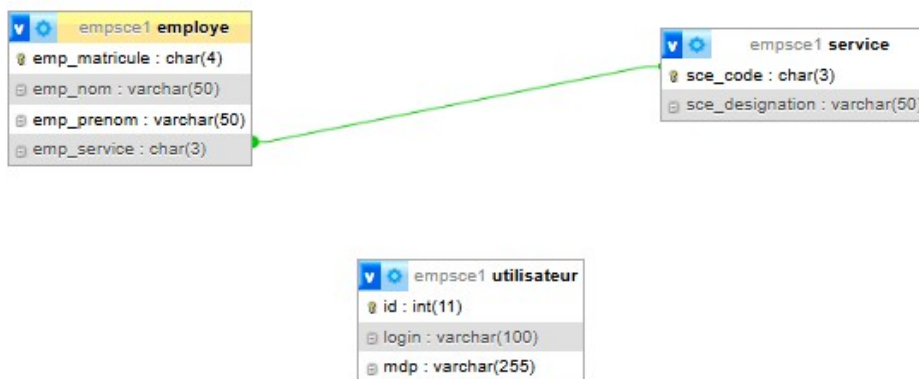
v empsce1 employe
emp_matricule : char(4)
emp_nom : varchar(50)
emp_prenom : varchar(50)
emp_service : char(3)

v empsce1 service
sce_code : char(3)
sce_designation : varchar(50

v empsce1 utilisateur
id : int(11)
login : varchar(100)
mdp : varchar(255)